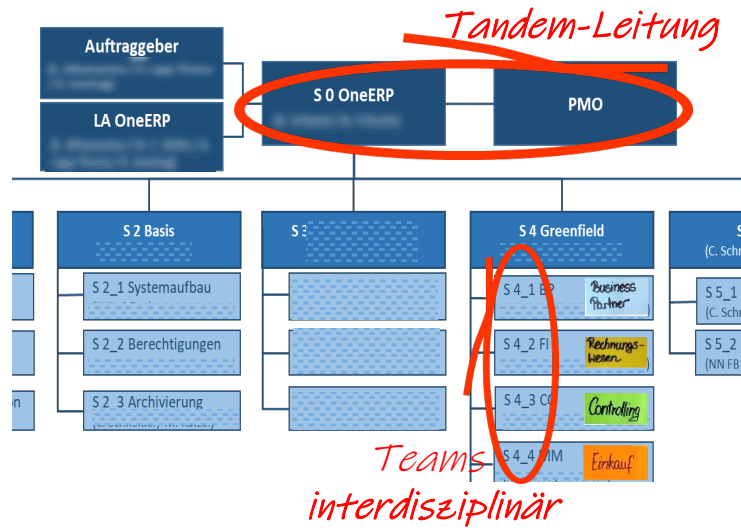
Tandem-Leitung

Auftraggeber

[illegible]

LA OneERP

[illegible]

S 0 OneERP

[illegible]

PMO

S 2 Basis

S 2_1 Systemaufbau

S 2_2 Berechtigungen

S 2_3 Archivierung

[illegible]

S 3 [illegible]

S 4 Greenfield

S 4_1 BP

Business Partner

S 4_2 FI

Rechnungswesen

S 4_3 CO

Controlling

S 4_4 MM

Einkauf

S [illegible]

(C. Schr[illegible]

S 5_1

(C. Schr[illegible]

S 5_2

(NN FB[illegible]

on

Teams

interdisziplinär